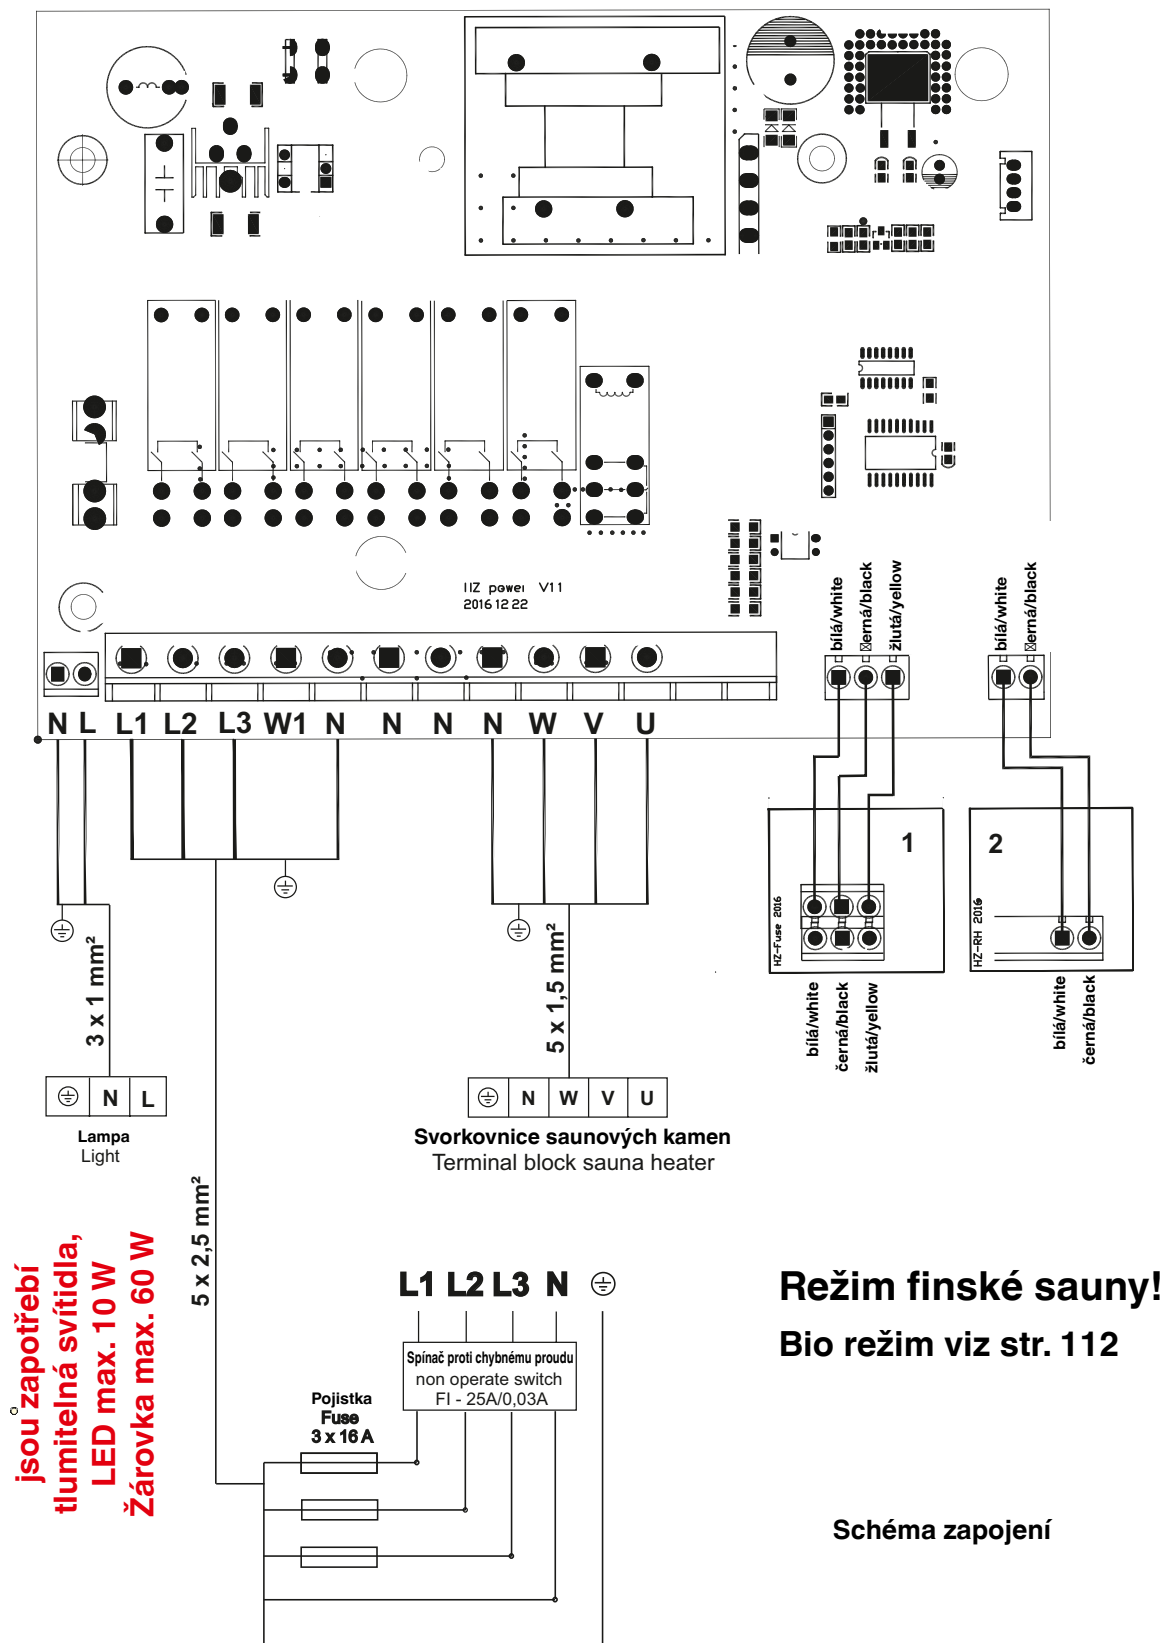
HZ power V11
2016 12 22

N L L1 L2 L3 W1 N N N N W V U

bílá/white
černá/black
žlutá/yellow

bílá/white
černá/black

1

2

HZ-Fuse 2016

HZ-RH 2016

bílá/white
černá/black
žlutá/yellow

bílá/white
černá/black

3 x 1 mm²

5 x 1,5 mm²

| ⏚ | N | L |
|---|---|---|

Lampa
Light

| ⏚ | N | W | V | U |
|---|---|---|---|---|

Svorkovnice saunových kamen
Terminal block sauna heater

5 x 2,5 mm²

jsou zapotřebí
tlumitelná svítidla,
LED max. 10 W
Žárovka max. 60 W

L1 L2 L3 N ⏚

Spínač proti chybnému proudu
non operate switch
FI - 25A/0,03A

Pojistka
Fuse
3 x 16 A

Režim finské sauny!
Bio režim viz str. 112

Schéma zapojení